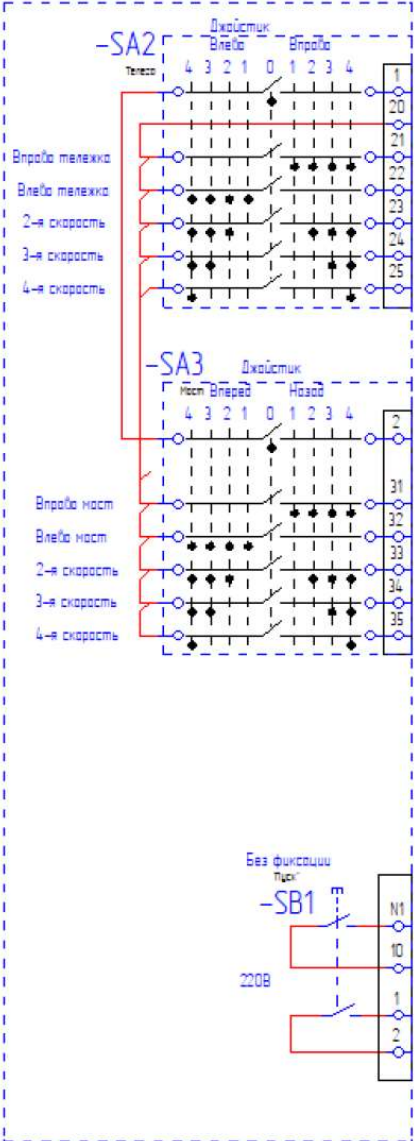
Джойстик
-SA2
Тележка
Влево
Вправо
4 3 2 1 0 1 2 3 4
1
20
21
22
23
24
25
Вправо тележка
Влево тележка
2-я скорость
3-я скорость
4-я скорость

-SA3
Джойстик
Мост
Вперед
Назад
4 3 2 1 0 1 2 3 4
2
31
32
33
34
35
Вправо мост
Влево мост
2-я скорость
3-я скорость
4-я скорость

Без фиксации
Пуск
-SB1
N1
10
1
2
220В